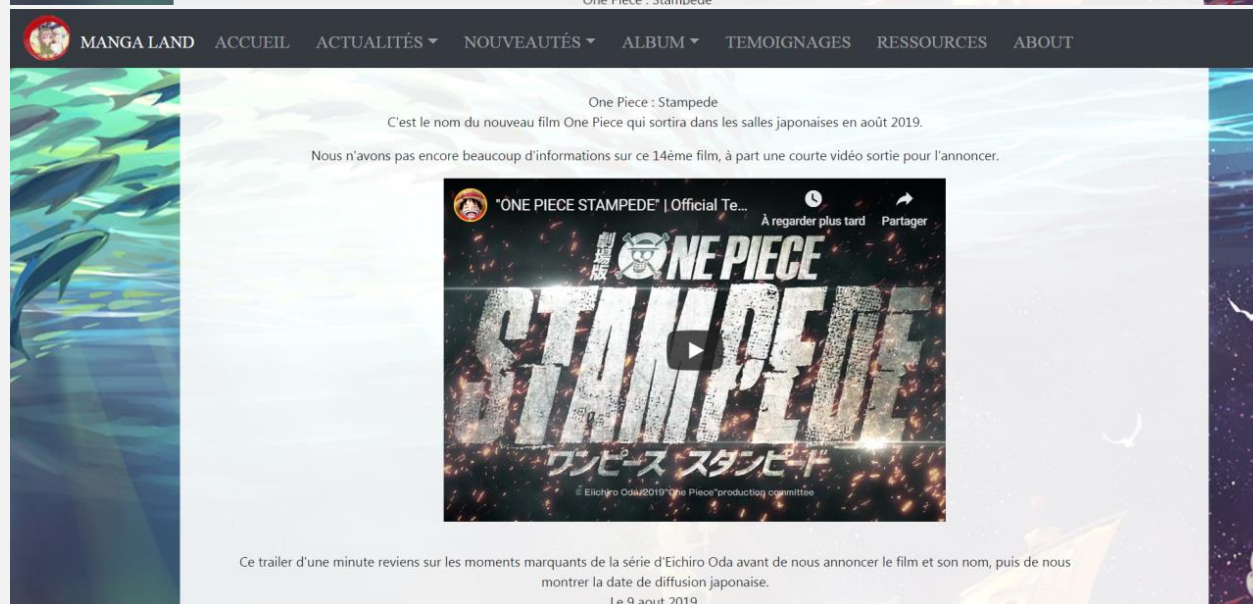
One Piece : Stampede

MANGA LAND ACCUEIL ACTUALITÉS ▾ NOUVEAUTÉS ▾ ALBUM ▾ TEMOIGNAGES RESSOURCES ABOUT

One Piece : Stampede
C'est le nom du nouveau film One Piece qui sortira dans les salles japonaises en août 2019.

Nous n'avons pas encore beaucoup d'informations sur ce 14ème film, à part une courte vidéo sortie pour l'annoncer.

"ONE PIECE STAMPEDE" | Official Te...
À regarder plus tard
Partager

劇場版 ONE PIECE
STAMPEDE
ワンピース スタンピード
© Eiichiro Oda/2019"One Piece"production committee

Ce trailer d'une minute reviens sur les moments marquants de la série d'Eichiro Oda avant de nous annoncer le film et son nom, puis de nous montrer la date de diffusion japonaise.
Le 9 aout 2019